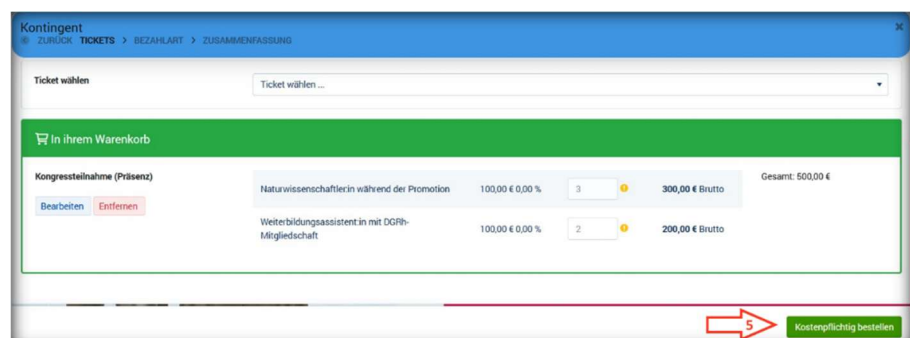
Kontingent
ZURÜCK TICKETS > BEZAHLART > ZUSAMMENFASSUNG

Ticket wählen

Ticket wählen ...

In ihrem Warenkorb

Kongressteilnahme (Präsenz)

Bearbeiten Entfernen

| | | | | |
|---|---|---|---|---|
| Naturwissenschaftler:in während der Promotion | 100,00 € 0,00 % | 3 | 300,00 € Brutto | Gesamt: 500,00 € |
| Weiterbildungsassistent:in mit DGRh-Mitgliedschaft | 100,00 € 0,00 % | 2 | 200,00 € Brutto | |

5

Kostenpflichtig bestellen